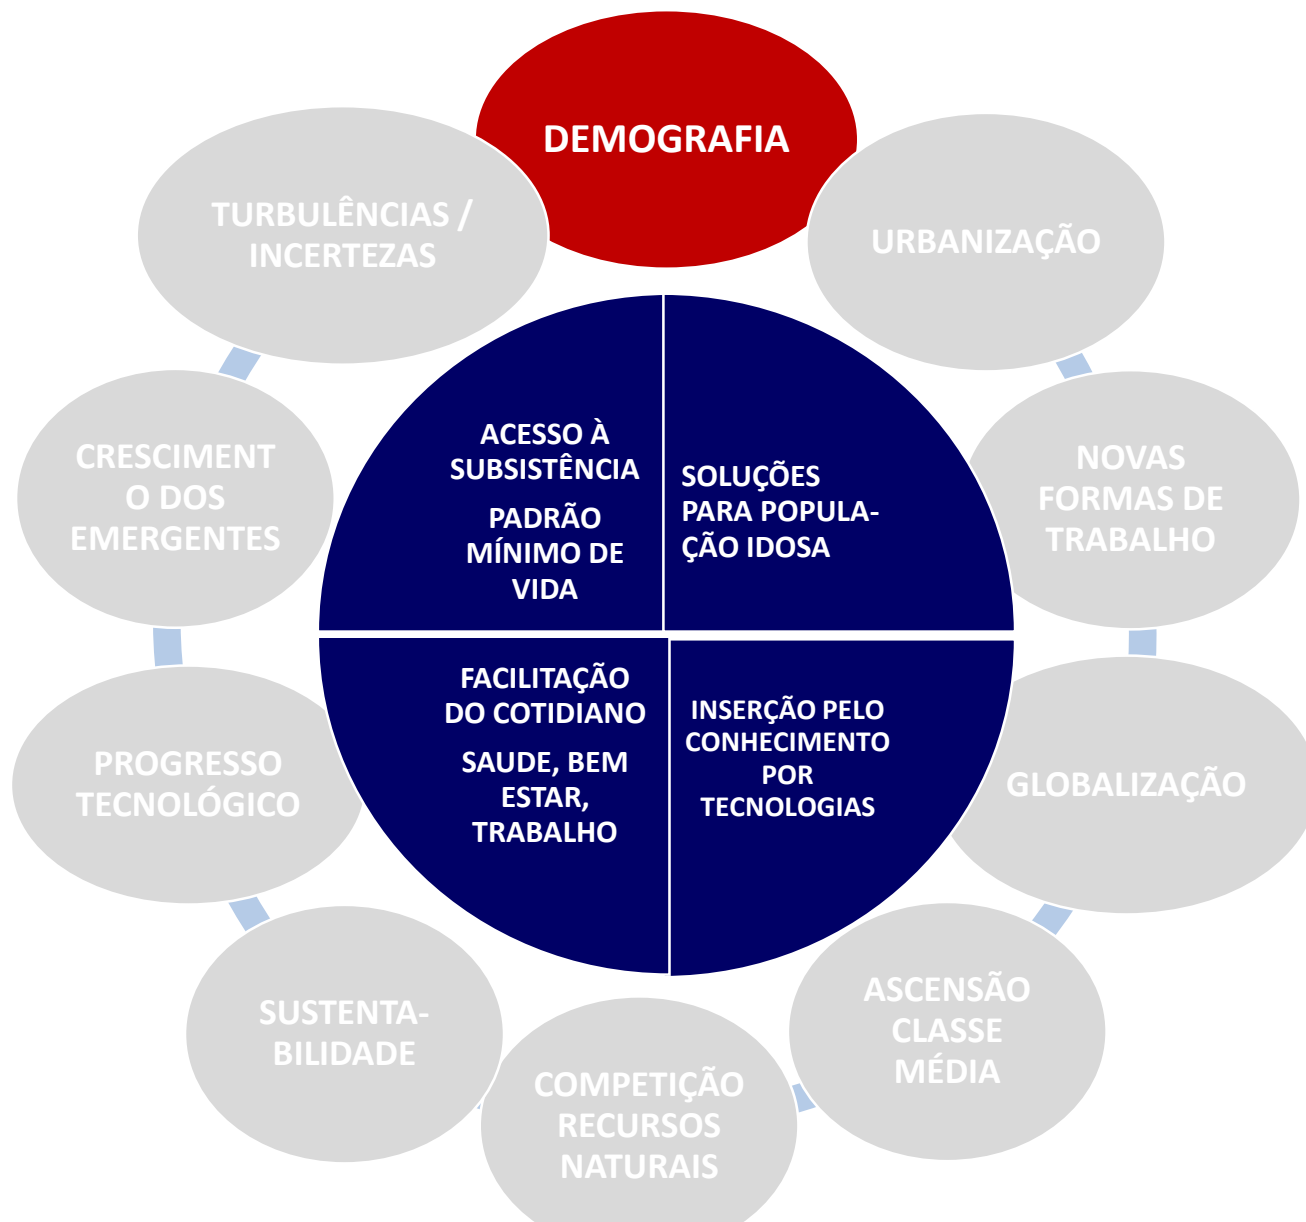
DEMOGRAFIA

URBANIZAÇÃO

NOVAS FORMAS DE TRABALHO

GLOBALIZAÇÃO

ASCENSÃO CLASSE MÉDIA

COMPETIÇÃO RECURSOS NATURAIS

SUSTENTA-BILIDADE

PROGRESSO TECNOLÓGICO

CRESCIMENT O DOS EMERGENTES

TURBULÊNCIAS / INCERTEZAS

ACESSO À SUBSISTÊNCIA

PADRÃO MÍNIMO DE VIDA

SOLUÇÕES PARA POPULA-ÇÃO IDOSA

FACILITAÇÃO DO COTIDIANO

SAUDE, BEM ESTAR, TRABALHO

INSERÇÃO PELO CONHECIMENTO POR TECNOLOGIAS